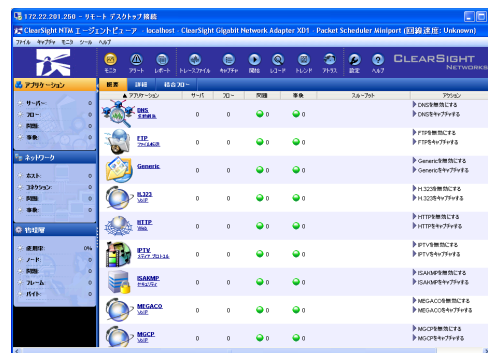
172.22.201.250 - リモート デスクトップ接続

ClearSight NTM エージェント ビューア - localhost - ClearSight Gigabit Network Adapter XD1 - Packet Scheduler Miniport (回線速度: Unknown)

ファイル キャプチャ モニタ ツール ヘルプ

モニタ アラート レポート トレースファイル キャプチャ 開始 レコード トレンド アドバイス 設定 ヘルプ

CLEARSIGHT NETWORKS

アプリケーション
サーバー 0
フロー 0
問題 0
警告 0

ネットワーク
ホスト 0
コネクション 0
問題 0
警告 0

物理層
使用率 0%
ノード 0
問題 0
フレーム 0
バイト 0

概要 詳細 総合フロー

| アプリケーション | サーバ | フロー | 問題 | 警告 | スループット | アクション |
|---|---|---|---|---|---|---|
| DNS 名前解決 | 0 | 0 | 0 | 0 | | DNSを無効にする / DNSをキャプチャする |
| FTP ファイル転送 | 0 | 0 | 0 | 0 | | FTPを無効にする / FTPをキャプチャする |
| Generic | 0 | 0 | 0 | 0 | | Genericを無効にする / Genericをキャプチャする |
| H.323 VoIP | 0 | 0 | 0 | 0 | | H.323を無効にする / H.323をキャプチャする |
| HTTP Web | 0 | 0 | 0 | 0 | | HTTPを無効にする / HTTPをキャプチャする |
| IPTV メディア プロトコル | 0 | 0 | 0 | 0 | | IPTVを無効にする / IPTVをキャプチャする |
| ISAKMP セキュリティ | 0 | 0 | 0 | 0 | | ISAKMPを無効にする / ISAKMPをキャプチャする |
| MEGACO VoIP | 0 | 0 | 0 | 0 | | MEGACOを無効にする / MEGACOをキャプチャする |
| MGCP VoIP | 0 | 0 | 0 | 0 | | MGCPを無効にする / MGCPをキャプチャする |